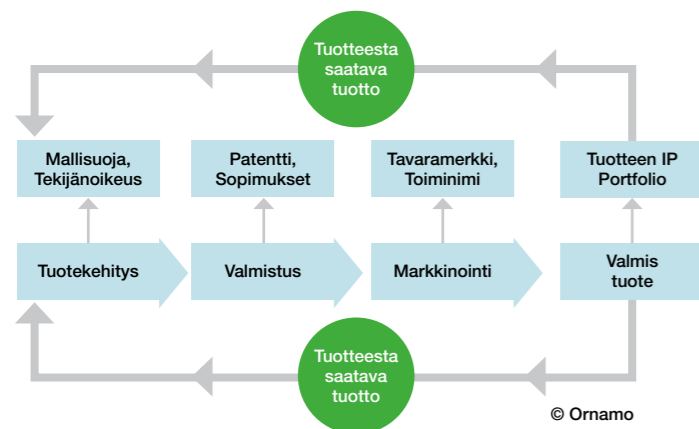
Tuotteesta saatava tuotto

Mallisuoja, Tekijänoikeus

Patentti, Sopimukset

Tavaramerkki, Toiminimi

Tuotteen IP Portfolio

Tuotekehitys

Valmistus

Markkinointi

Valmis tuote

Tuotteesta saatava tuotto

© Ornamo